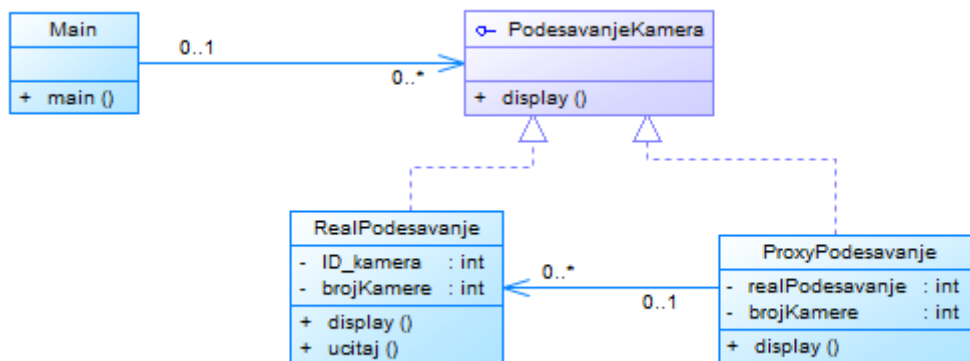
Main

+ main ()

0..1

0..*

PodesavanjeKamera

+ display ()

RealPodesavanje

- ID_kamera : int
- brojKamere : int

+ display ()
+ ucitaj ()

0..*

0..1

ProxyPodesavanje

- realPodesavanje : int
- brojKamere : int

+ display ()